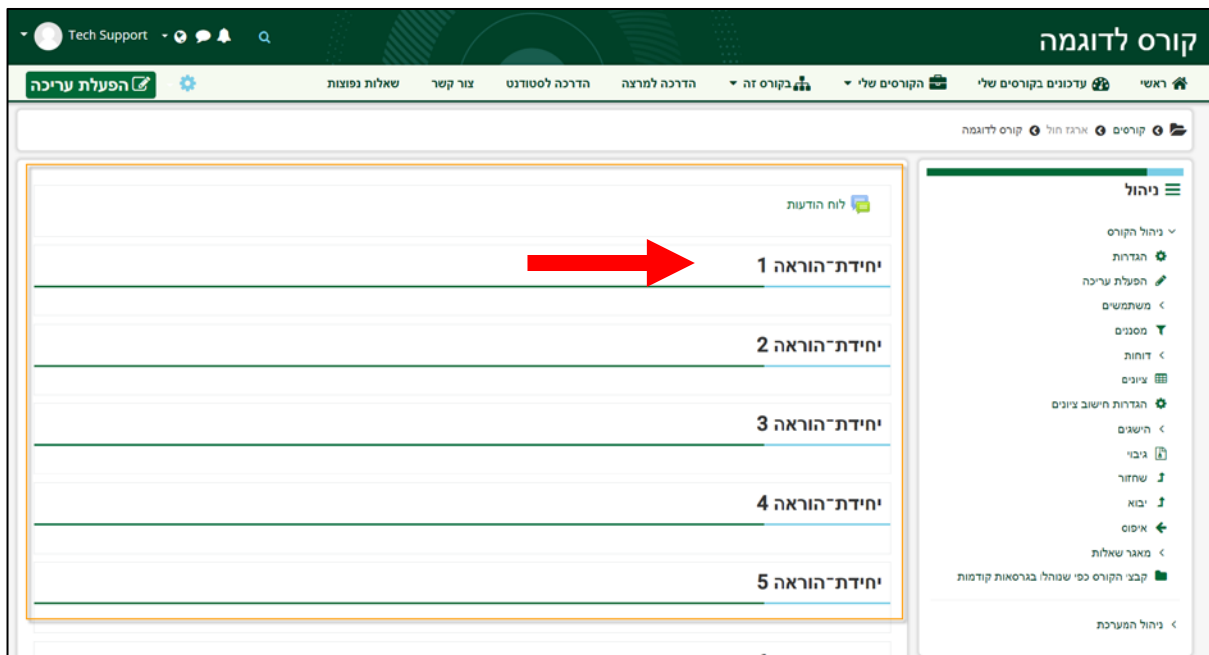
Tech Support

קורס לדוגמה

ראשי | עדכונים בקורסים שלי | הקורסים שלי | בקורס זה | הדרכה למרצה | הדרכה לסטודנט | צור קשר | שאלות נפוצות

הפעלת עריכה

קורסים > ארגז חול > קורס לדוגמה

ניהול

ניהול הקורס
הגדרות
הפעלת עריכה
משתמשים
מסננים
דוחות
ציונים
הגדרות חישוב ציונים
הישגים
גיבוי
שחזור
יבוא
איפוס
מאגר שאלות
קבצי הקורס כפי שנוהלו בגרסאות קודמות

ניהול המערכת

לוח הודעות

יחידת־הוראה 1

יחידת־הוראה 2

יחידת־הוראה 3

יחידת־הוראה 4

יחידת־הוראה 5